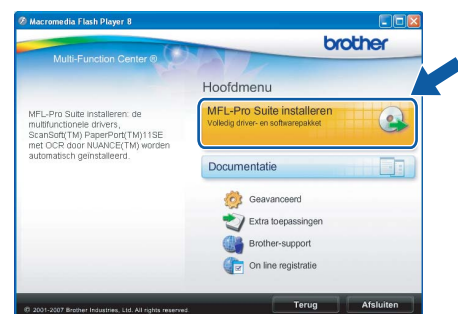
Macromedia Flash Player 8

brother

Multi-Function Center ®

Hoofdmenu

MFL-Pro Suite installeren: de multifunctionele drivers, ScanSoft(TM) PaperPort(TM)11SE met OCR door NUANCE(TM) worden automatisch geïnstalleerd.

MFL-Pro Suite installeren
Volledig driver- en softwarepakket

Documentatie

Geavanceerd

Extra toepassingen

Brother-support

On line registratie

© 2001-2007 Brother Industries, Ltd. All rights reserved.

Terug

Afsluiten